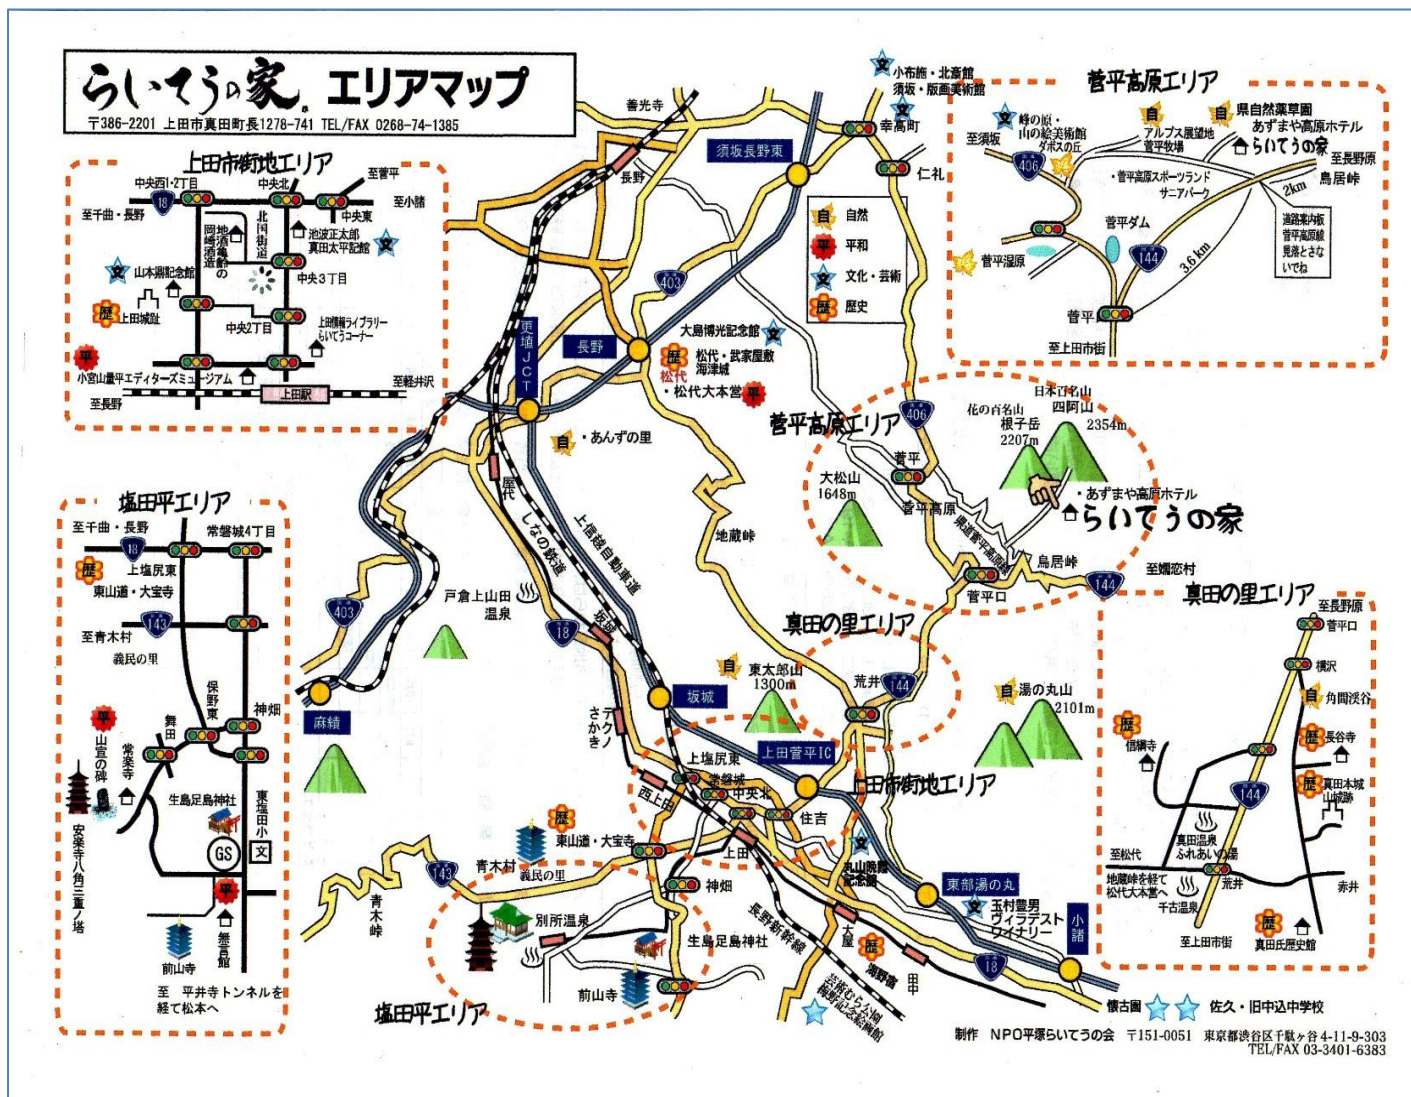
らいてうの家 エリアマップ
〒386-2201 上田市真田町長1278-741 TEL/FAX 0268-74-1385

上田市街地エリア
至菅平
中央西1・2丁目
中央北
至小諸
至千曲・長野
18
中央東
池波正太郎真田太平記館
文
岡崎酒造
地酒蔵の
北国街道
山本鼎記念館
中央3丁目
上田城跡
中央2丁目
上田情報ライブラリー らいてうコーナー
小宮山量平エディターズミュージアム
至軽井沢
至長野
上田駅

塩田平エリア
至千曲・長野
常磐城4丁目
18
上塩尻東
東山道・大宝寺
143
至青木村
義民の里
保野東
神畑
舞田
山宣の碑
常楽寺
生島足島神社
東塩田小
文
GS
安楽寺八角三重ノ塔
無言館
前山寺
至 平井寺トンネルを経て松本へ

善光寺
長野
須坂長野東
小布施・北斎館
須坂・版画美術館
幸高町
仁礼
自 自然
平 平和
文 文化・芸術
歴 歴史
403
更埴JCT
長野
大島博光記念館
松代・武家屋敷
海津城
松代
・松代大本営
・あんずの里
屋代
しなの鉄道
上信越自動車道
地蔵峠
403
戸倉上山田温泉
18
坂城
テクノさかき
麻績
東太郎山 1300m
荒井
144
上田菅平IC
上塩尻東
常磐城
西上田
中央北
住吉
上田
東山道・大宝寺
青木村
143
義民の里
青木峠
別所温泉
神畑
生島足島神社
長野新幹線
前山寺
大屋
丸山晩霞記念館
東部湯の丸
玉村豊男ヴィラデストワイナリー
小諸
18
海野宿
田中
芸術むら公園 梶村記念美術館
懐古園
佐久・旧中込中学校

菅平高原エリア
峰の原・山の絵美術館
ダボスの丘
アルプス展望地
菅平牧場
県自然薬草園
あずまや高原ホテル
らいてうの家
至須坂
406
・菅平高原スポーツランド
サニアパーク
至長野原
鳥居峠
2km
菅平ダム
道路案内板
菅平高原線
見落とさないでね
菅平湿原
144
3.6 km
菅平
至上田市街

菅平高原エリア
406
日本百名山 四阿山 2354m
花の百名山 根子岳 2207m
菅平
大松山 1648m
菅平高原
県道菅平高原線
・あずまや高原ホテル
らいてうの家
鳥居峠
至嬬恋村
菅平口
144
真田の里エリア
湯の丸山 2101m
上田市街地エリア

真田の里エリア
至長野原
菅平口
横沢
角間渓谷
信綱寺
長谷寺
真田本城 山城跡
144
至松代
真田温泉 ふれあいの湯
地蔵峠を経て 松代大本営へ
荒井
千古温泉
赤井
至上田市街
真田氏歴史館
塩田平エリア

制作 NPO平塚らいてうの会 〒151-0051 東京都渋谷区千駄ヶ谷4-11-9-303 TEL/FAX 03-3401-6383